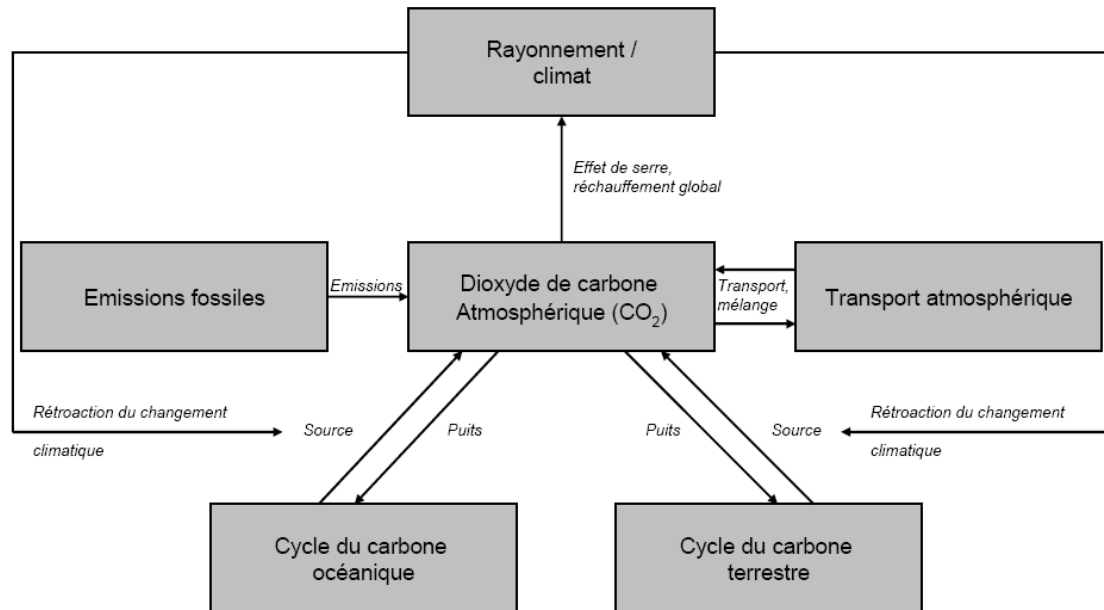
Rayonnement / climat

Effet de serre, réchauffement global

Emissions fossiles

Emissions

Dioxyde de carbone Atmosphérique ($CO_2$)

Transport, mélange

Transport atmosphérique

Rétroaction du changement climatique

Source

Puits

Puits

Source

Rétroaction du changement climatique

Cycle du carbone océanique

Cycle du carbone terrestre